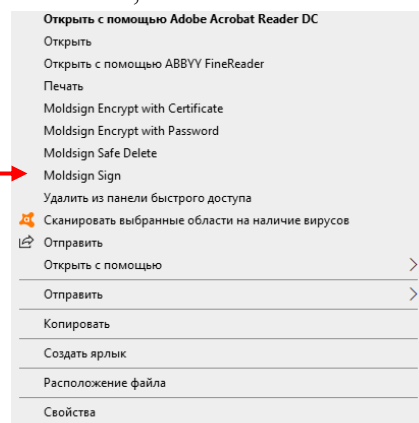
Открыть с помощью Adobe Acrobat Reader DC
Открыть
Открыть с помощью ABBYY FineReader
Печать
Moldsign Encrypt with Certificate
Moldsign Encrypt with Password
Moldsign Safe Delete
Moldsign Sign
Удалить из панели быстрого доступа
Сканировать выбранные области на наличие вирусов
Отправить
Открыть с помощью
Отправить
Копировать
Создать ярлык
Расположение файла
Свойства